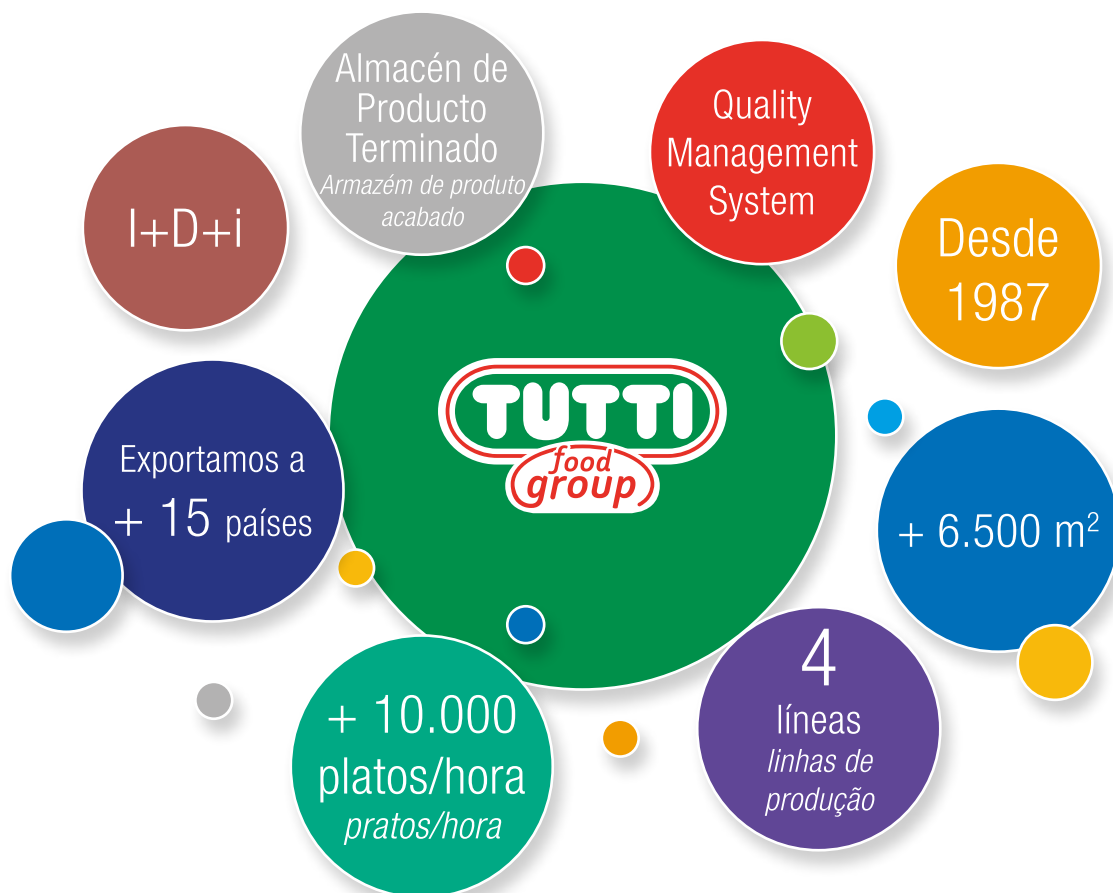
Almacén de Producto Terminado
Armazém de produto acabado

Quality Management System

I+D+i

Desde 1987

TUTTI
food group

Exportamos a + 15 países

+ 6.500 m$^2$

4 líneas
linhas de produção

+ 10.000 platos/hora
pratos/hora